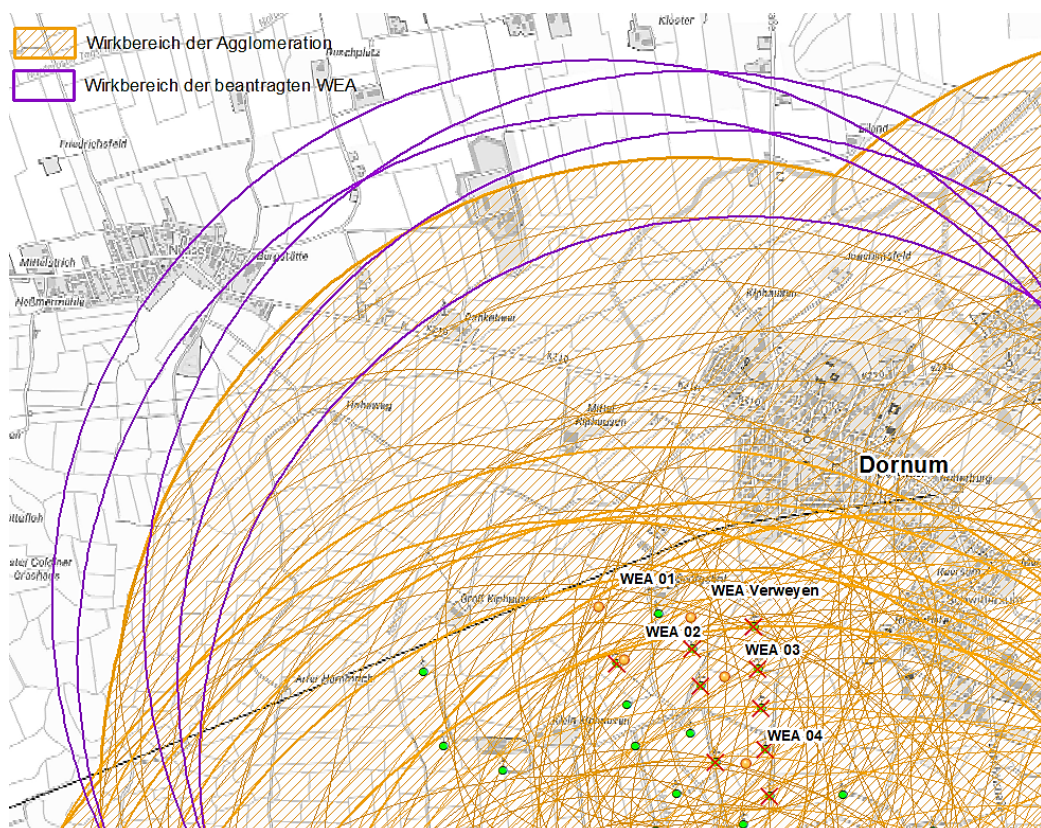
Wirkbereich der Agglomeration
Wirkbereich der beantragten WEA

Kloster
Friedrichsfeld
Mittelstrich
Neßmerhülle
Burgstätte
Eiland
Junkersfeld
Dornum
WEA 01
WEA Verweyen
WEA 02
WEA 03
WEA 04
Groß Kiphausen
Klein Kiphausen
Mittel Kiphausen
Alter Hombrich
Alter Coldiner Groshaus
Resterhafe